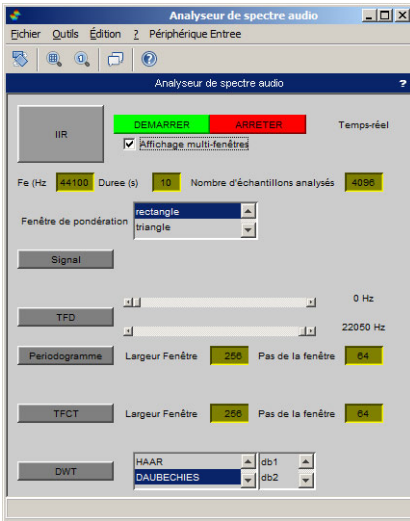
Analyseur de spectre audio

Fichier Outils Édition ? Périphérique Entree

Analyseur de spectre audio ?

IIR

DEMARRER ARRETER Temps-réel

Affichage multi-fenêtres

Fe (Hz 44100 Duree (s) 10 Nombre d'échantillons analysés 4096

Fenêtre de pondération rectangle triangle

Signal

0 Hz

TFD

22050 Hz

Periodogramme Largeur Fenêtre 256 Pas de la fenêtre 64

TFCT Largeur Fenêtre 256 Pas de la fenêtre 64

DWT HAAR DAUBECHIES db1 db2